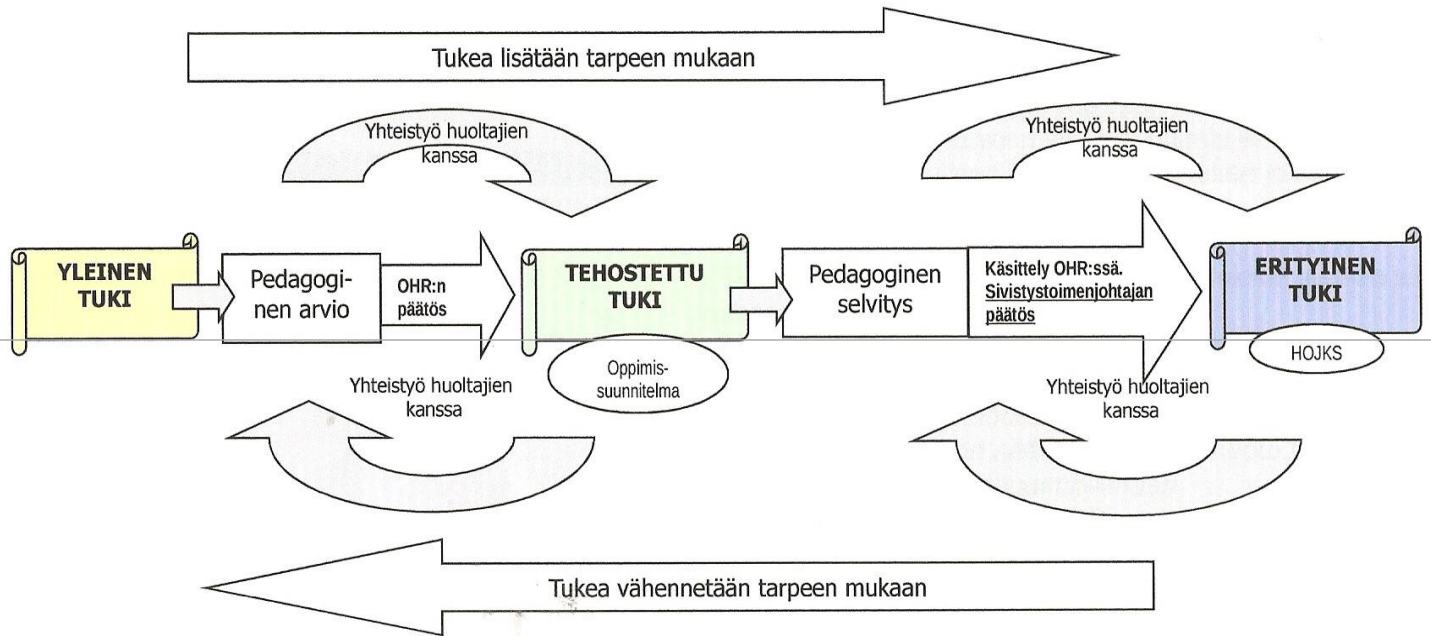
Tukea lisätään tarpeen mukaan

Yhteistyö huoltajien kanssa

Yhteistyö huoltajien kanssa

YLEINEN TUKI

Pedagoginen arvio

OHR:n päätös

TEHOSTETTU TUKI

Oppimissuunnitelma

Pedagoginen selvitys

Käsittely OHR:ssä. Sivistystoimenjohtajan päätös

ERITYINEN TUKI

HOJKS

Yhteistyö huoltajien kanssa

Yhteistyö huoltajien kanssa

Tukea vähennetään tarpeen mukaan